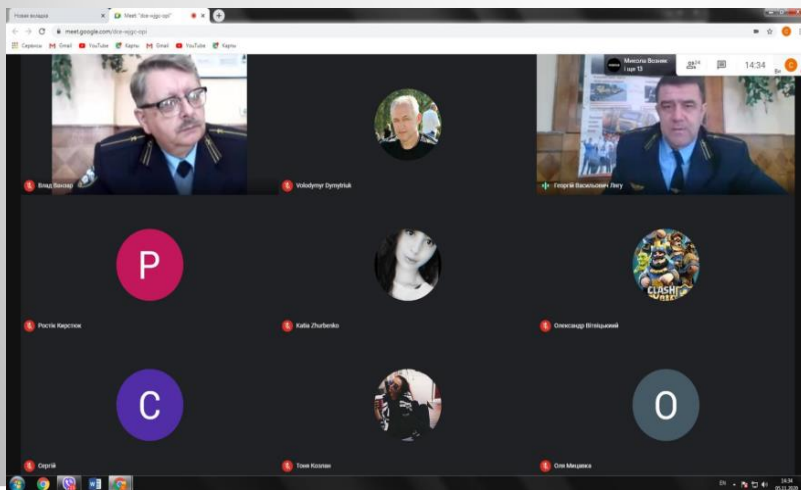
Нова вкладка
Meet "dce-wjgc-vpi"
meet.google.com/dce-wjgc-vpi
Сервіси Gmail YouTube Карти Gmail YouTube Карти
Микола Вознюк і ще 13
14:34
Влад Бакхар
Volodymyr Dymytriuk
Георгій Васильович Лягу
P
Ростік Кирстюк
Katia Zhurbenko
CLASH
Олександр Вітівецький
C
Сергій
Тоня Козлюк
O
Оля Мицавка
EN
14:34